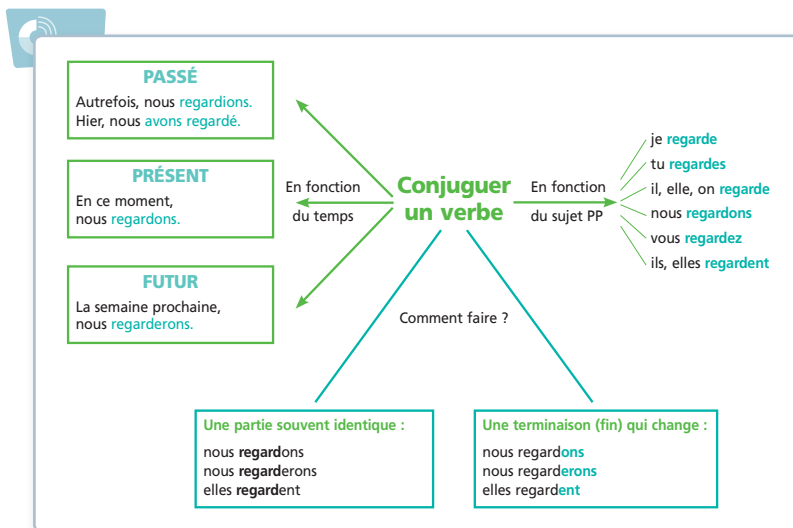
PASSÉ

Autrefois, nous regardions.
Hier, nous avons regardé.

PRÉSENT

En ce moment, nous regardons.

FUTUR

La semaine prochaine, nous regarderons.

En fonction du temps

Conjuguer un verbe

En fonction du sujet PP

je regarde
tu regardes
il, elle, on regarde
nous regardons
vous regardez
ils, elles regardent

Comment faire ?

Une partie souvent identique :

nous regardons
nous regarderons
elles regardent

Une terminaison (fin) qui change :

nous regardons
nous regarderons
elles regardent